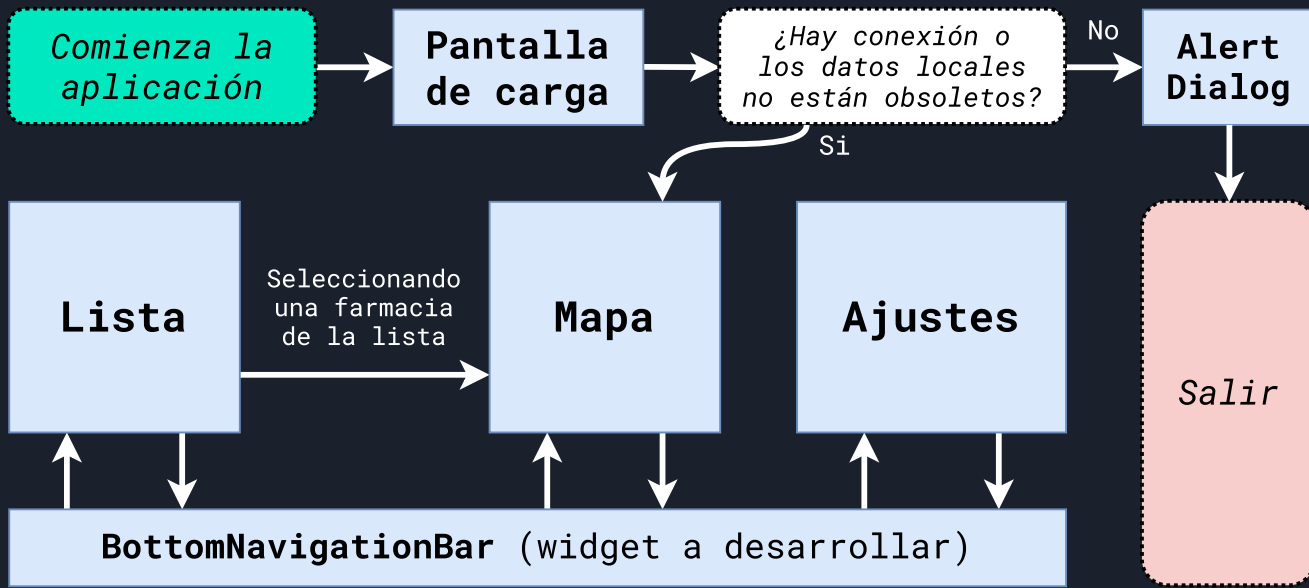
Comienza la aplicación

Pantalla de carga

¿Hay conexión o los datos locales no están obsoletos?

No

Alert Dialog

Si

Lista

Seleccionando una farmacia de la lista

Mapa

Ajustes

Salir

BottomNavigationBar (widget a desarrollar)